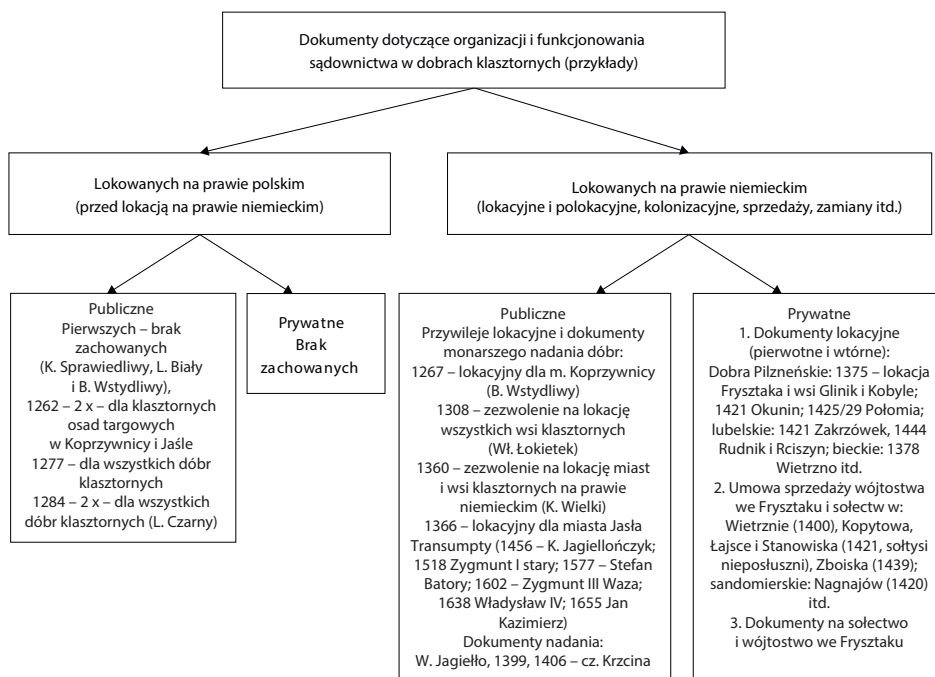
Dokumenty dotyczące organizacji i funkcjonowania sądownictwa w dobrach klasztornych (przykłady)

Lokowanych na prawie polskim
(przed lokacją na prawie niemieckim)

Lokowanych na prawie niemieckim
(lokacyjne i polokacyjne, kolonizacyjne, sprzedaży, zamiany itd.)

Publiczne
Pierwszych – brak zachowanych
(K. Sprawiedliwy, L. Biały i B. Wstydliwy),
1262 – 2 x – dla klasztornych osad targowych w Koprzywnicy i Jaśle
1277 – dla wszystkich dóbr klasztornych
1284 – 2 x – dla wszystkich dóbr klasztornych (L. Czarny)

Prywatne
Brak zachowanych

Publiczne
Przywileje lokacyjne i dokumenty monarszego nadania dóbr:
1267 – lokacyjny dla m. Koprzywnicy (B. Wstydliwy)
1308 – zezwolenie na lokację wszystkich wsi klasztornych (Wł. Łokietek)
1360 – zezwolenie na lokację miast i wsi klasztornych na prawie niemieckim (K. Wielki)
1366 – lokacyjny dla miasta Jasła
Transumpty (1456 – K. Jagiellończyk; 1518 Zygmunt I stary; 1577 – Stefan Batory; 1602 – Zygmunt III Waza; 1638 Władysław IV; 1655 Jan Kazimierz)
Dokumenty nadania:
W. Jagiełło, 1399, 1406 – cz. Krzcina

Prywatne
1. Dokumenty lokacyjne (pierwotne i wtórne):
Dobra Pilzneńskie: 1375 – lokacja Frysztaka i wsi Glinik i Kobyle; 1421 Okunin; 1425/29 Połomia; lubelskie: 1421 Zakrzówek, 1444 Rudnik i Rciszyn; bieckie: 1378 Wietrzno itd.
2. Umowa sprzedaży wójtostwa we Frysztaku i sołectw w: Wietrznie (1400), Kopytowa, Łajsce i Stanowiska (1421, sołtysi nieposłuszni), Zboiska (1439); sandomierskie: Nagnajów (1420) itd.
3. Dokumenty na sołectwo i wójtostwo we Frysztaku